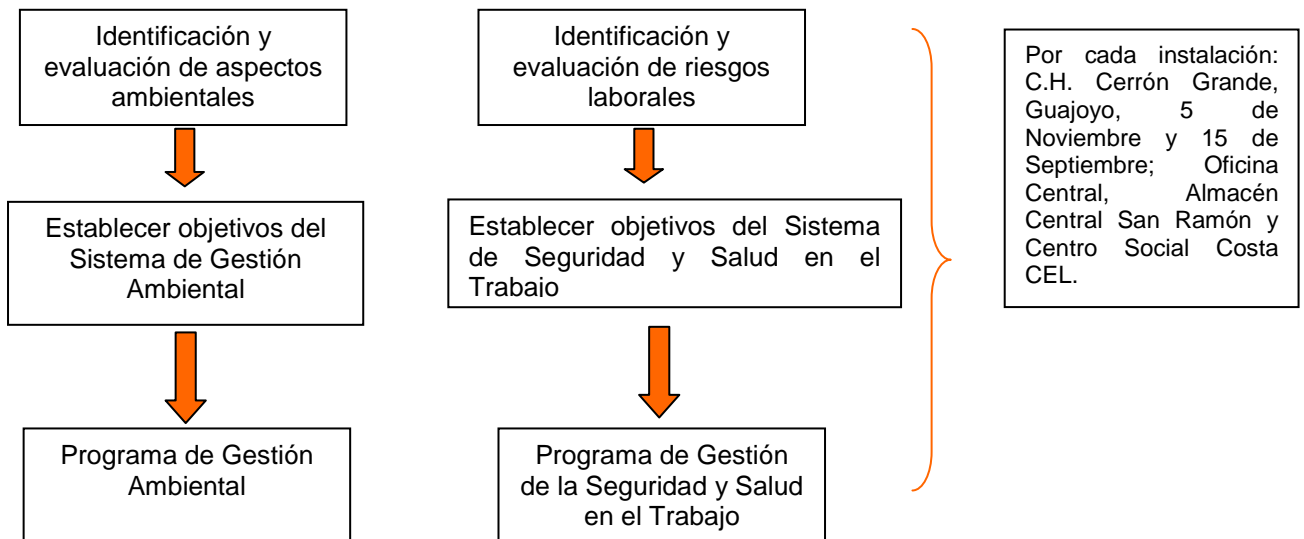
Identificación y evaluación de aspectos ambientales

Establecer objetivos del Sistema de Gestión Ambiental

Programa de Gestión Ambiental

Identificación y evaluación de riesgos laborales

Establecer objetivos del Sistema de Seguridad y Salud en el Trabaio

Programa de Gestión de la Seguridad y Salud en el Trabajo

Por cada instalación: C.H. Cerrón Grande, Guajoyo, 5 de Noviembre y 15 de Septiembre; Oficina Central, Almacén Central San Ramón y Centro Social Costa CEL.